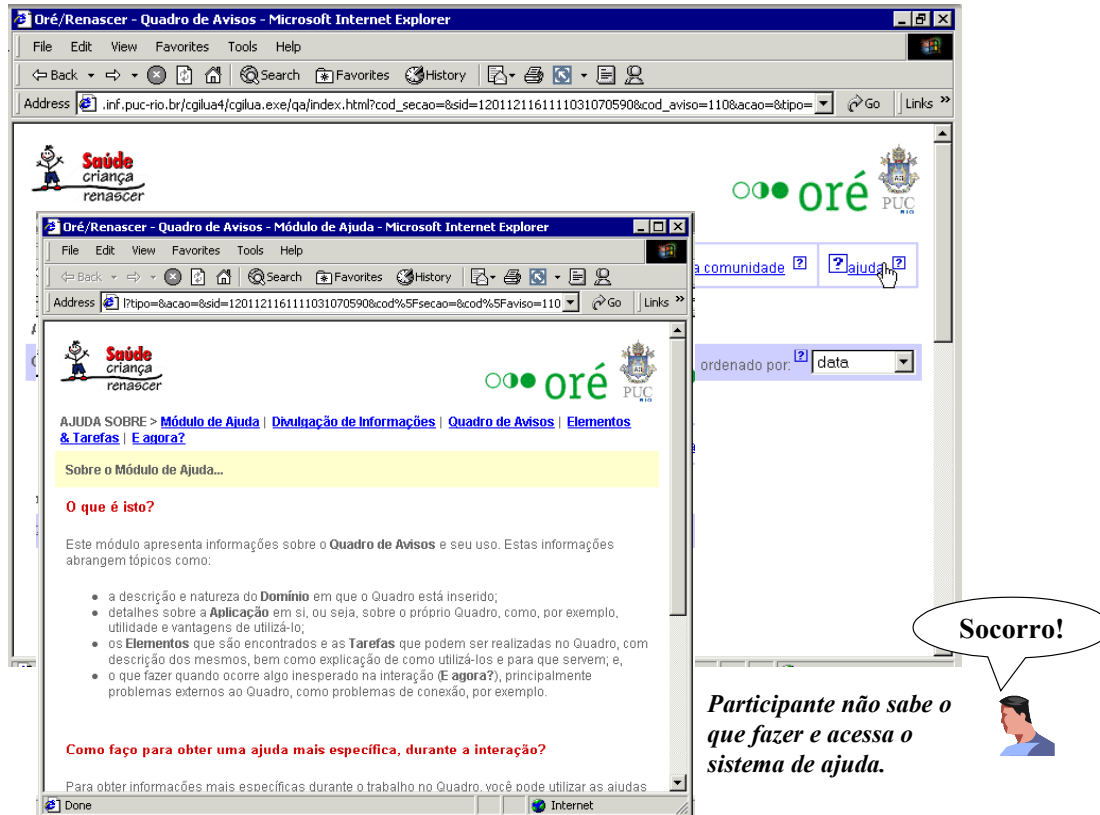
Oré/Renascer - Quadro de Avisos - Microsoft Internet Explorer

File Edit View Favorites Tools Help

Back Search Favorites History

Address .inf.puc-rio.br/cgilua4/cgilua.exe/qa/index.html?cod_secao=&sid=120112116111103107059 0&cod_aviso=110&acao=&tipo= Go Links

Saúde criança renascer

oré PUC RIO

a comunidade ? ajuda ?

ordenado por: ? data

Oré/Renascer - Quadro de Avisos - Módulo de Ajuda - Microsoft Internet Explorer

File Edit View Favorites Tools Help

Back Search Favorites History

Address !?tipo=&acao=&sid=120112116111103107059 0&cod%5Fsecao=&cod%5Faviso=110 Go Links

Saúde criança renascer

oré PUC RIO

AJUDA SOBRE > Módulo de Ajuda | Divulgação de Informações | Quadro de Avisos | Elementos & Tarefas | E agora?

Sobre o Módulo de Ajuda...

O que é isto?

Este módulo apresenta informações sobre o Quadro de Avisos e seu uso. Estas informações abrangem tópicos como:

- a descrição e natureza do Domínio em que o Quadro está inserido;
- detalhes sobre a Aplicação em si, ou seja, sobre o próprio Quadro, como, por exemplo, utilidade e vantagens de utilizá-lo;
- os Elementos que são encontrados e as Tarefas que podem ser realizadas no Quadro, com descrição dos mesmos, bem como explicação de como utilizá-los e para que servem; e,
- o que fazer quando ocorre algo inesperado na interação (E agora?), principalmente problemas externos ao Quadro, como problemas de conexão, por exemplo.

Como faço para obter uma ajuda mais específica, durante a interação?

Para obter informações mais específicas durante o trabalho no Quadro, você pode utilizar as ajudas

Done Internet

Socorro!

Participante não sabe o que fazer e acessa o sistema de ajuda.